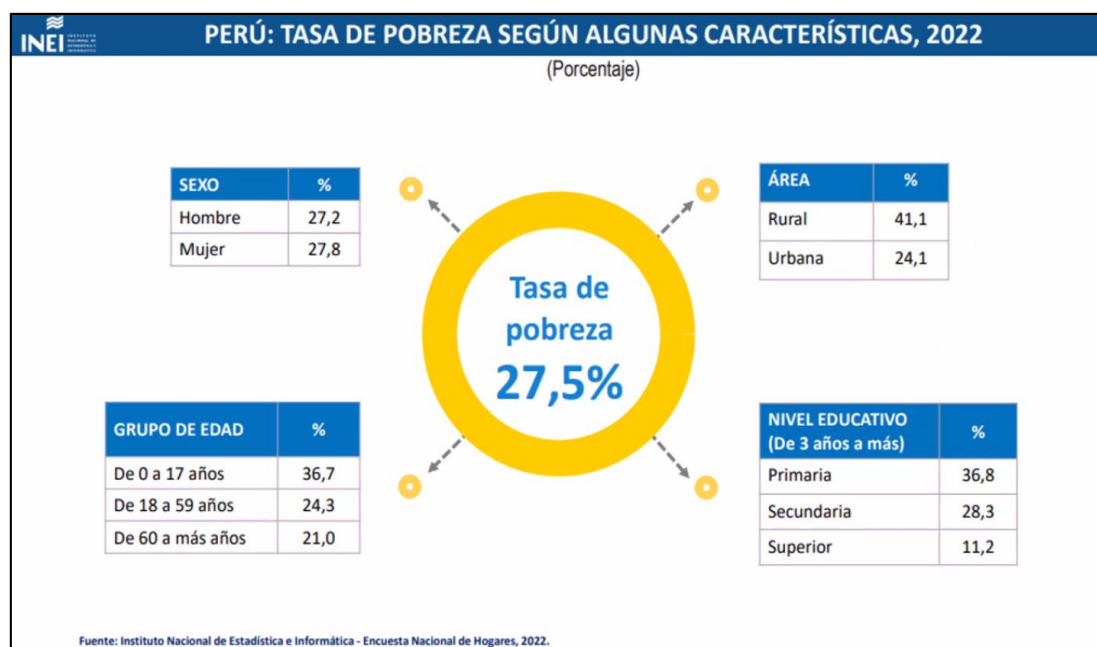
INEI

PERÚ: TASA DE POBREZA SEGÚN ALGUNAS CARACTERÍSTICAS, 2022

(Porcentaje)

| SEXO | % |
|---|---|
| Hombre | 27,2 |
| Mujer | 27,8 |

| ÁREA | % |
|---|---|
| Rural | 41,1 |
| Urbana | 24,1 |

Tasa de pobreza 27,5%

| GRUPO DE EDAD | % |
|---|---|
| De 0 a 17 años | 36,7 |
| De 18 a 59 años | 24,3 |
| De 60 a más años | 21,0 |

| NIVEL EDUCATIVO (De 3 años a más) | % |
|---|---|
| Primaria | 36,8 |
| Secundaria | 28,3 |
| Superior | 11,2 |

Fuente: Instituto Nacional de Estadística e Informática - Encuesta Nacional de Hogares, 2022.